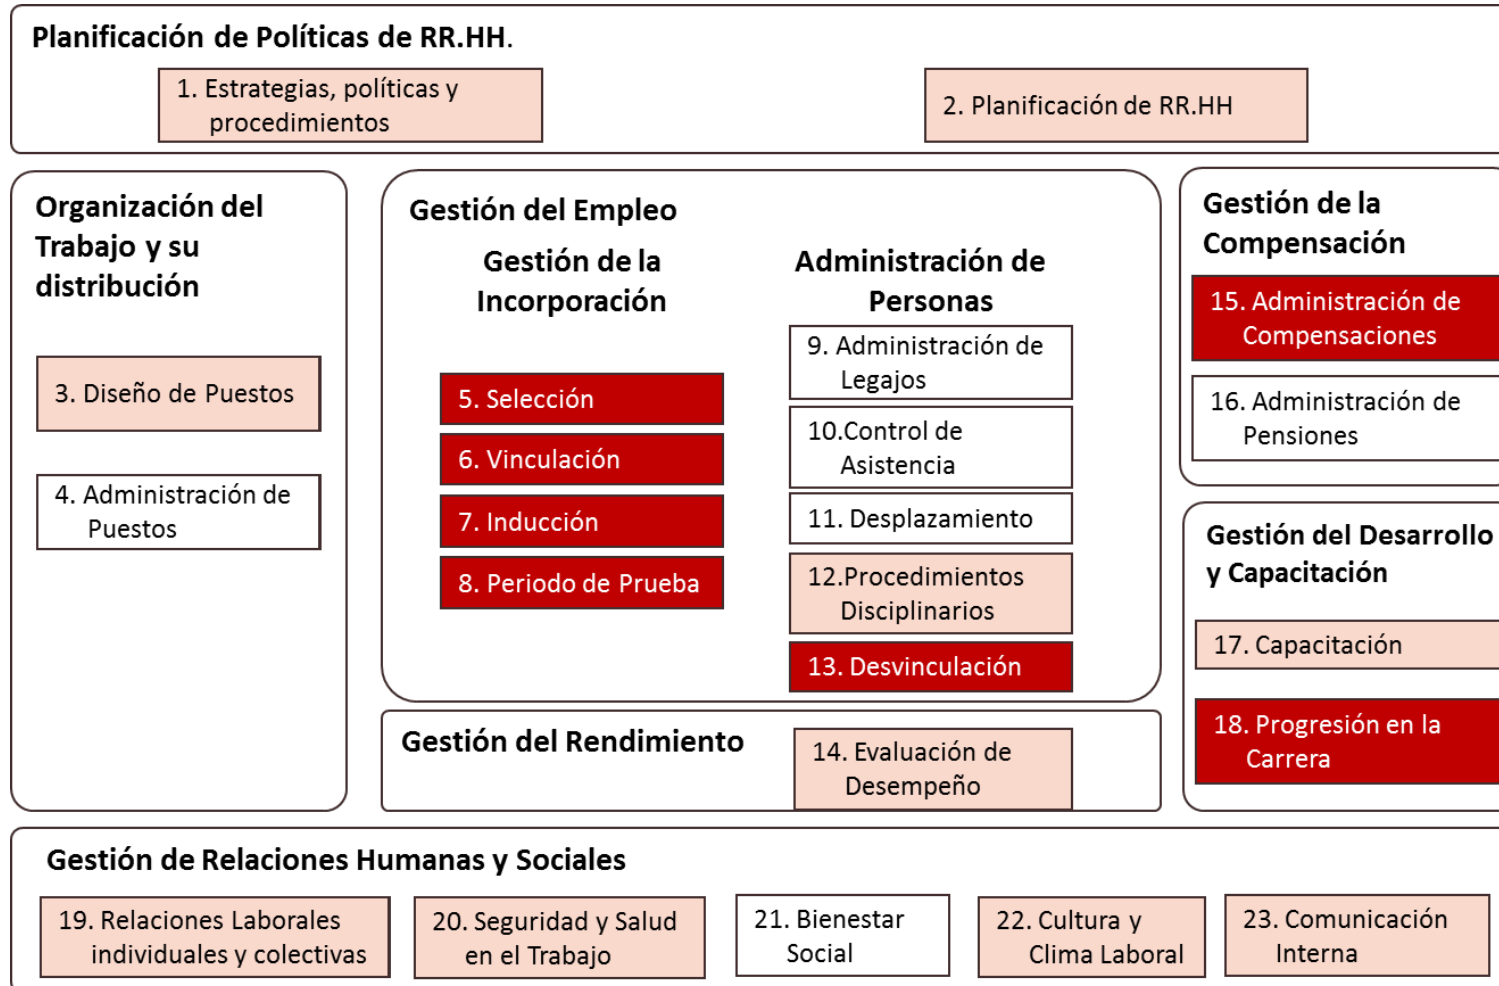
Planificación de Políticas de RR.HH.

1. Estrategias, políticas y procedimientos

2. Planificación de RR.HH

Organización del Trabajo y su distribución

3. Diseño de Puestos

4. Administración de Puestos

Gestión del Empleo

Gestión de la Incorporación

5. Selección

6. Vinculación

7. Inducción

8. Periodo de Prueba

Administración de Personas

9. Administración de Legajos

10.Control de Asistencia

11. Desplazamiento

12.Procedimientos Disciplinarios

13. Desvinculación

Gestión del Rendimiento

14. Evaluación de Desempeño

Gestión de la Compensación

15. Administración de Compensaciones

16. Administración de Pensiones

Gestión del Desarrollo y Capacitación

17. Capacitación

18. Progresión en la Carrera

Gestión de Relaciones Humanas y Sociales

19. Relaciones Laborales individuales y colectivas

20. Seguridad y Salud en el Trabajo

21. Bienestar Social

22. Cultura y Clima Laboral

23. Comunicación Interna